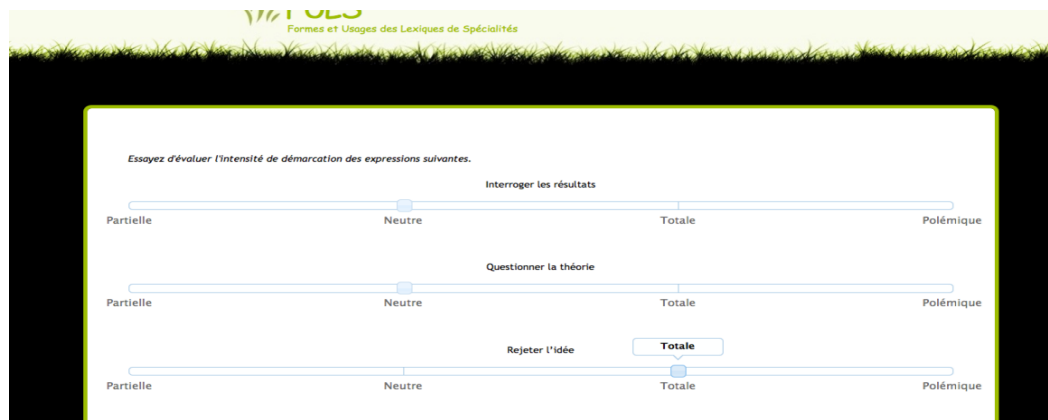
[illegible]

Formes et Usages des Lexiques de Spécialités

Essayez d'évaluer l'intensité de démarcation des expressions suivantes.

Interroger les résultats

Partielle Neutre Totale Polémique

Questionner la théorie

Partielle Neutre Totale Polémique

Rejeter l'idée

Totale

Partielle Neutre Totale Polémique